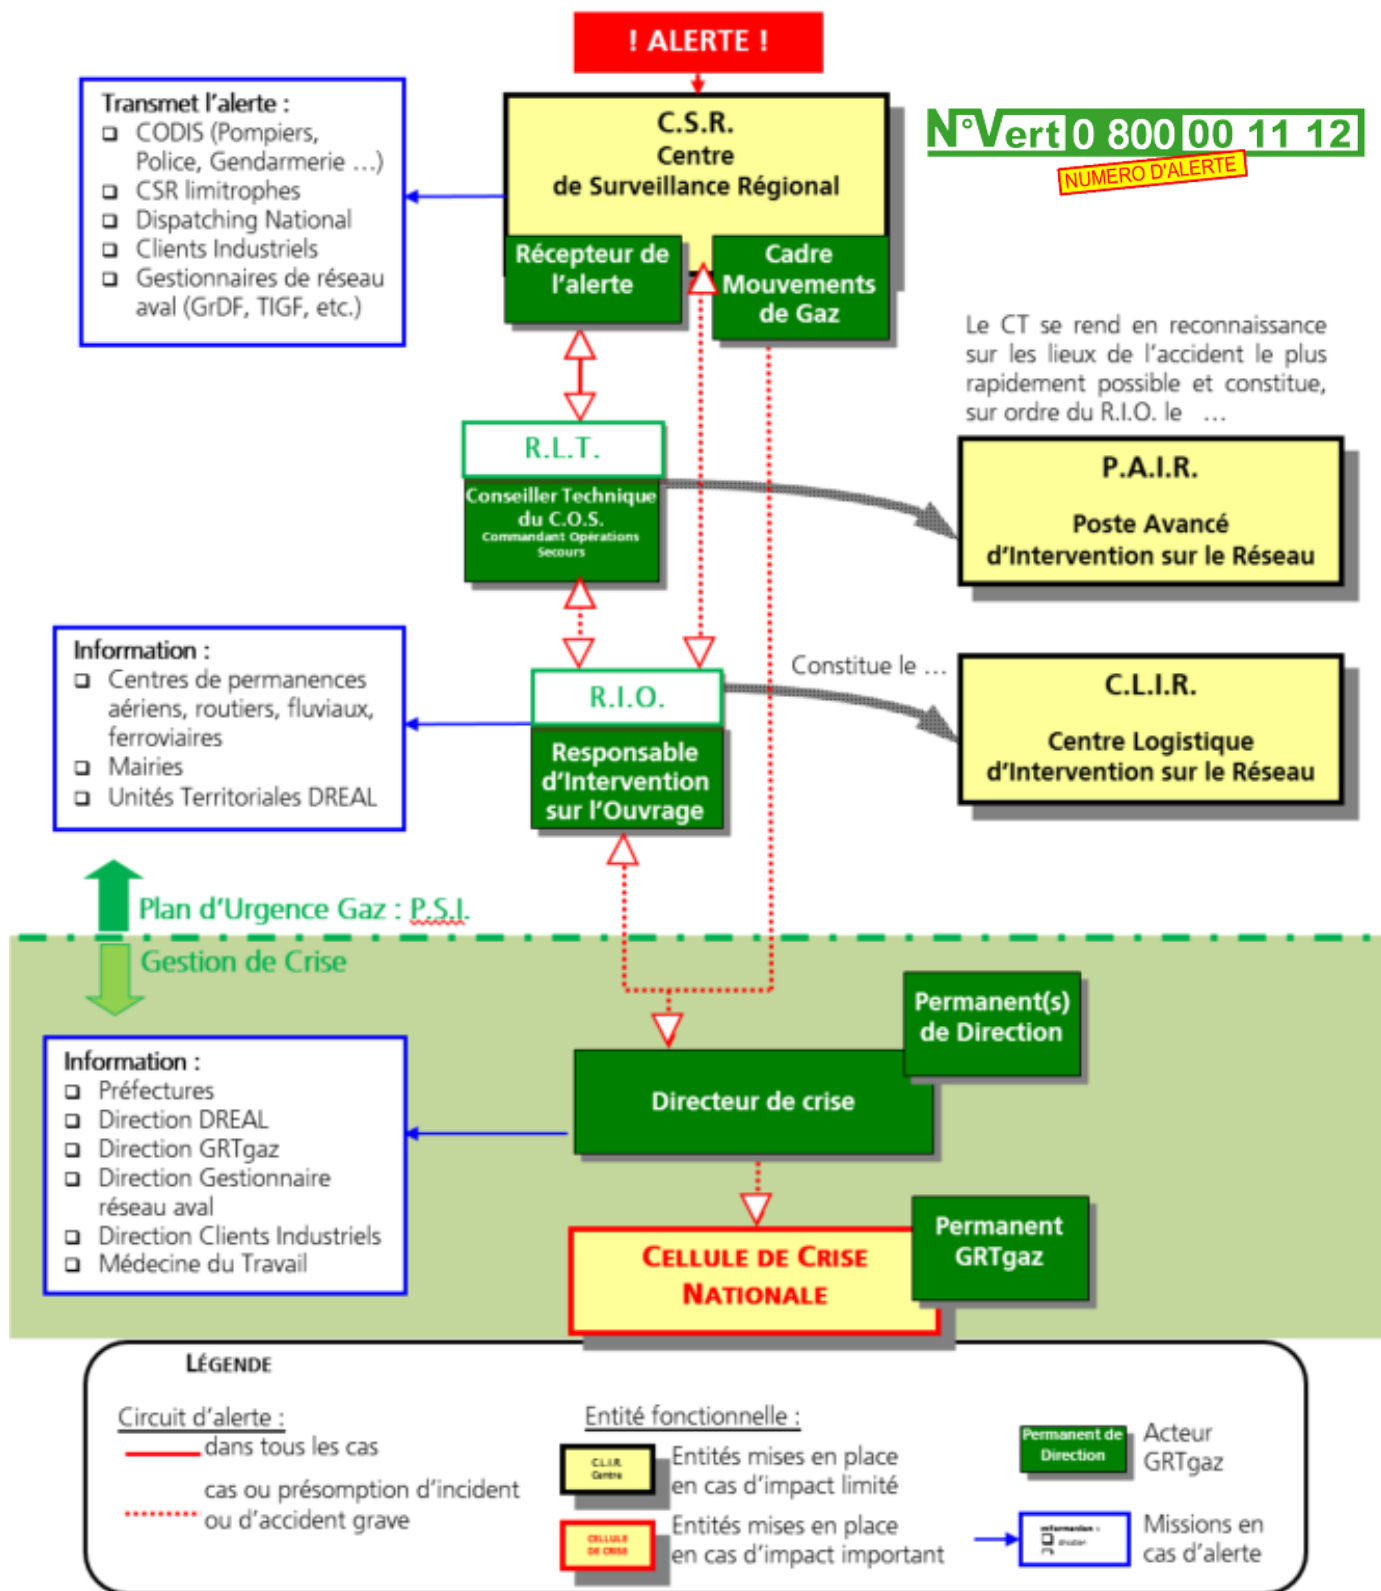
! ALERTE !

Transmet l'alerte :
❑ CODIS (Pompiers, Police, Gendarmerie ...)
❑ CSR limitrophes
❑ Dispatching National
❑ Clients Industriels
❑ Gestionnaires de réseau aval (GrDF, TIGF, etc.)

C.S.R.
Centre
de Surveillance Régional

Récepteur de l'alerte

Cadre Mouvements de Gaz

N°Vert 0 800 00 11 12
NUMERO D'ALERTE

Le CT se rend en reconnaissance sur les lieux de l'accident le plus rapidement possible et constitue, sur ordre du R.I.O. le ...

R.L.T.
Conseiller Technique du C.O.S.
Commandant Opérations Secours

P.A.I.R.
Poste Avancé
d'Intervention sur le Réseau

Information :
❑ Centres de permanences aériens, routiers, fluviaux, ferroviaires
❑ Mairies
❑ Unités Territoriales DREAL

R.I.O.
Responsable d'Intervention sur l'Ouvrage

Constitue le ...

C.L.I.R.
Centre Logistique
d'Intervention sur le Réseau

Plan d'Urgence Gaz : P.S.I.
Gestion de Crise

Permanent(s) de Direction

Information :
❑ Préfectures
❑ Direction DREAL
❑ Direction GRTgaz
❑ Direction Gestionnaire réseau aval
❑ Direction Clients Industriels
❑ Médecine du Travail

Directeur de crise

Cellule de Crise Nationale

Permanent GRTgaz

Légende

Circuit d'alerte :
dans tous les cas
cas ou présomption d'incident ou d'accident grave

Entité fonctionnelle :
C.L.I.R. Centre
Entités mises en place en cas d'impact limité
Cellule de crise
Entités mises en place en cas d'impact important

Permanent de Direction
Acteur GRTgaz

Information :
Missions en cas d'alerte